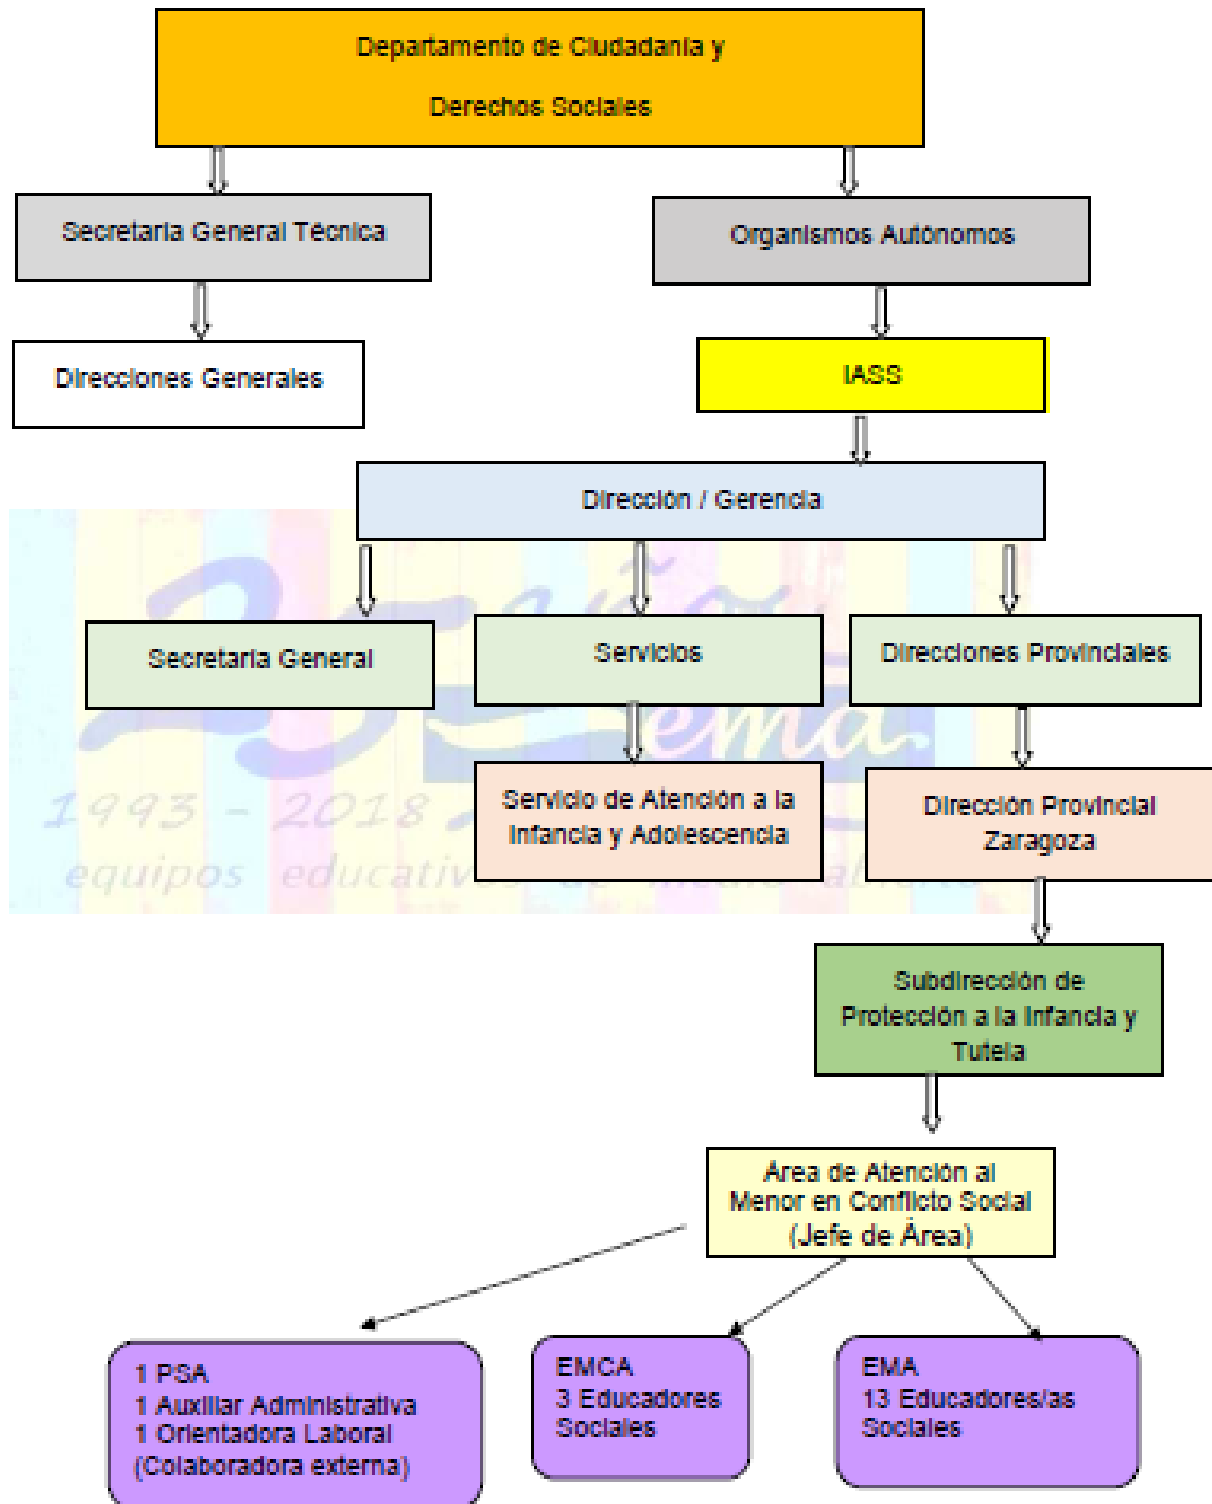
Departamento de Ciudadanía y Derechos Sociales

Secretaría General Técnica

Organismos Autónomos

Direcciones Generales

IASS

Dirección / Gerencia

Secretaría General

Servicios

Direcciones Provinciales

Servicio de Atención a la Infancia y Adolescencia

Dirección Provincial Zaragoza

1993 - 2018
equipos educativos de medio abierto

Subdirección de Protección a la Infancia y Tutela

Área de Atención al Menor en Conflicto Social (Jefe de Área)

1 PSA
1 Auxiliar Administrativa
1 Orientadora Laboral
(Colaboradora externa)

EMCA
3 Educadores Sociales

EMA
13 Educadores/as Sociales